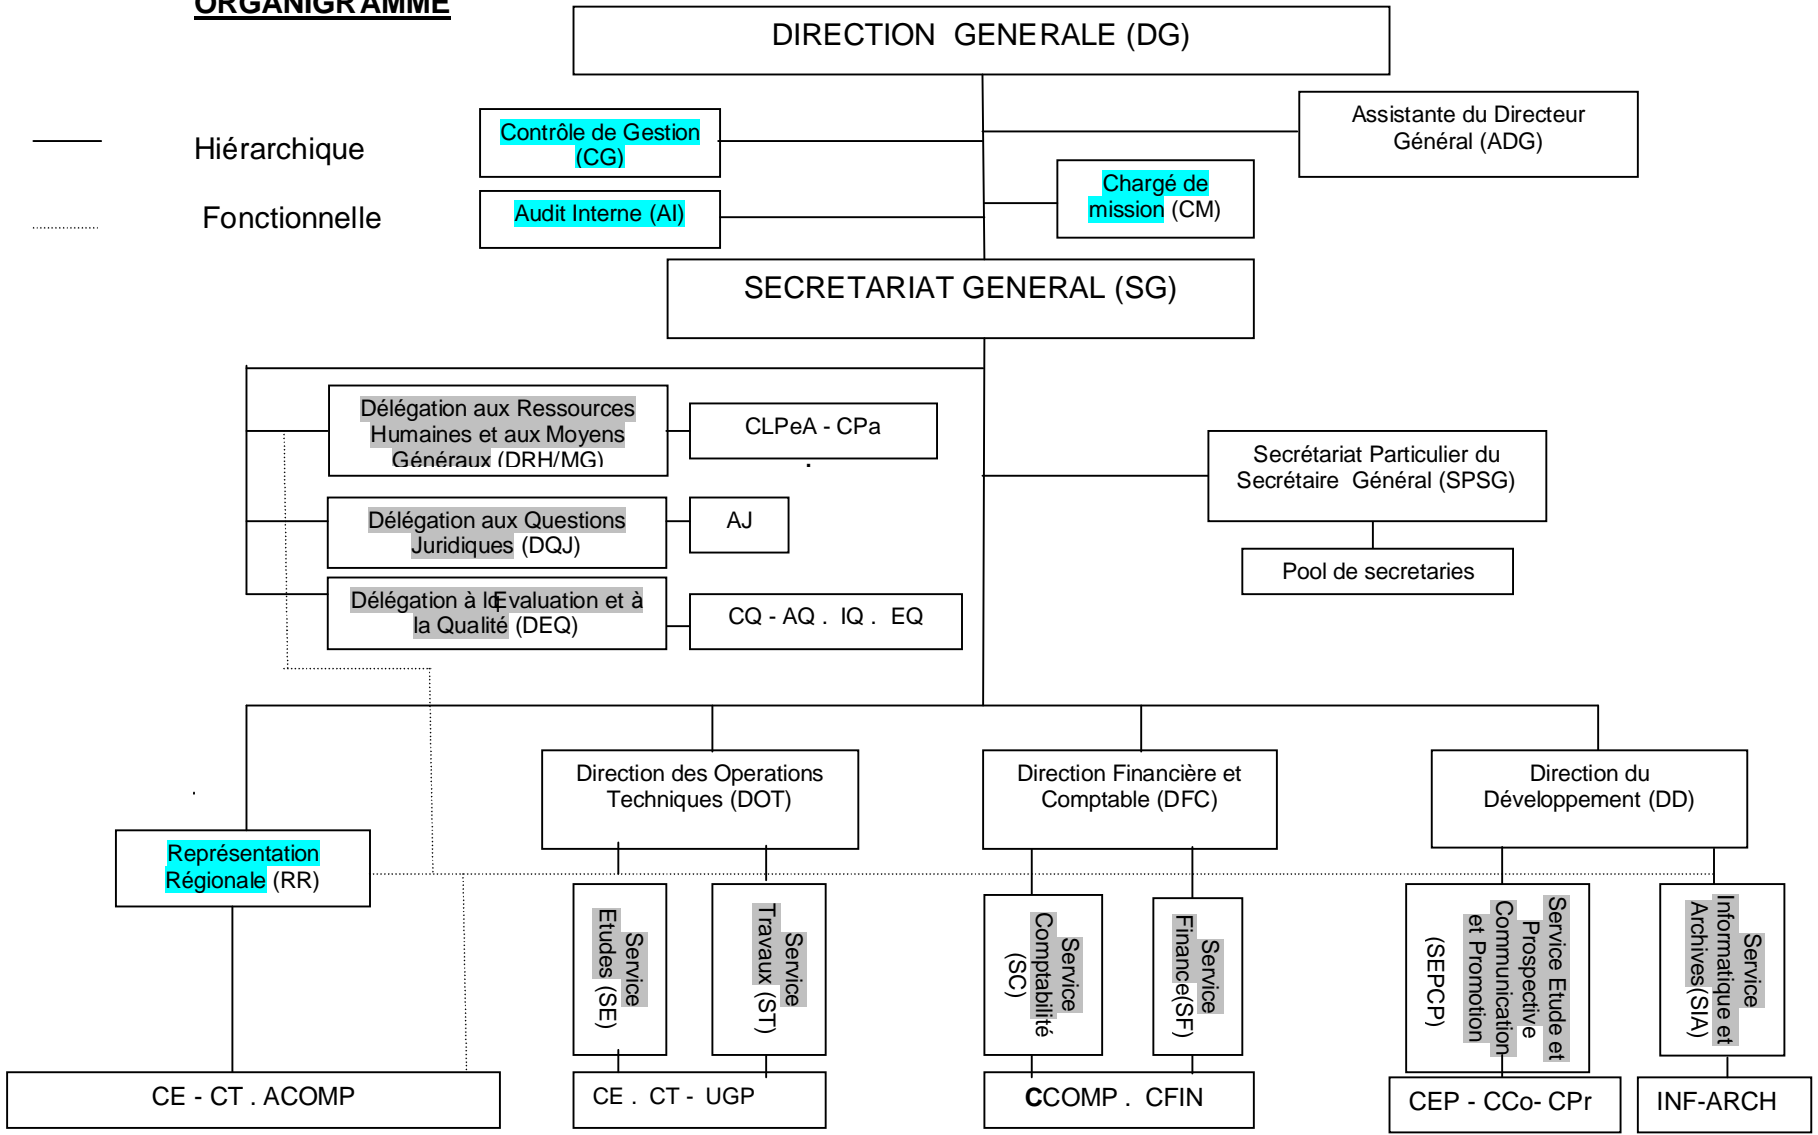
ORGANIGRAMME

Hiérarchique

Fonctionnelle

DIRECTION GENERALE (DG)

Contrôle de Gestion (CG)

Audit Interne (AI)

Assistante du Directeur Général (ADG)

Chargé de mission (CM)

SECRETARIAT GENERAL (SG)

Délégation aux Ressources Humaines et aux Moyens Généraux (DRH/MG)

CLPeA - CPa

Délégation aux Questions Juridiques (DQJ)

AJ

Délégation à l'Evaluation et à la Qualité (DEQ)

CQ - AQ . IQ . EQ

Secrétariat Particulier du Secrétaire Général (SPSG)

Pool de secretaries

Représentation Régionale (RR)

Direction des Operations Techniques (DOT)

Direction Financière et Comptable (DFC)

Direction du Développement (DD)

Service Etudes (SE)

Service Travaux (ST)

Service Comptabilité (SC)

Service Finance(SF)

Service Etude et Prospective Communication et Promotion (SEPCP)

Service Informatique et Archives(SIA)

CE - CT . ACOMP

CE . CT - UGP

CCOMP . CFIN

CEP - CCo- CPr

INF-ARCH